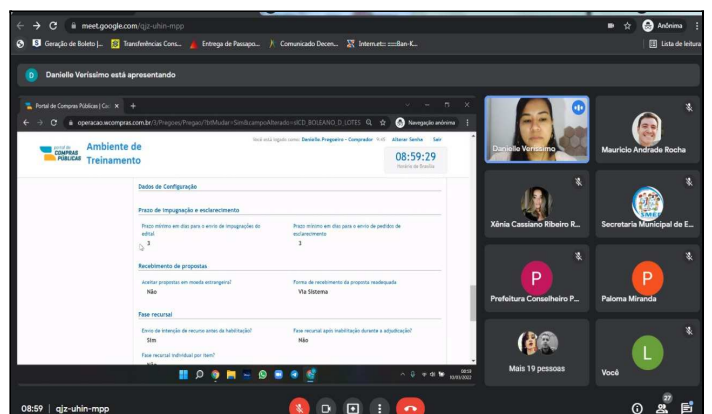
meet.google.com/qjz-uhin-mpp

Anônima

Geração de Boleto |... Transferências Cons... Entrega de Passapo... Comunicado Decen... Internet: :::Ban-K... Lista de leitura

D Danielle Veríssimo está apresentando

Portal de Compras Públicas | Co ×

operacao.wcompras.com.br/3/Pregoes/Pregao/?btMudar=Sim&campoAlterado=sICD_BOLEANO_D_LOTES Navegação anônima

Portal de COMPRAS PÚBLICAS Ambiente de Treinamento

Você está logado como: Danielle Pregoeiro - Comprador Perfil Alterar Senha Sair

08:59:29 Horário de Brasília

Dados de Configuração

Prazo de impugnação e esclarecimento

Prazo mínimo em dias para o envio de impugnações do edital 3

Prazo mínimo em dias para o envio de pedidos de esclarecimento 3

Recebimento de propostas

Aceitar propostas em moeda estrangeira? Não

Forma de recebimento da proposta readequada Via Sistema

Fase recursal

Envio de intenção de recurso antes da habilitação? Sim

Fase recursal após habilitação durante a adjudicação? Não

Fase recursal individual por item?

Danielle Veríssimo

Mauricio Andrade Rocha

Xênia Cassiano Ribeiro R...

Secretaria Municipal de E...

P Prefeitura Conselheiro P...

P Paloma Miranda

Mais 19 pessoas

L Você

08:59 | qjz-uhin-mpp

27